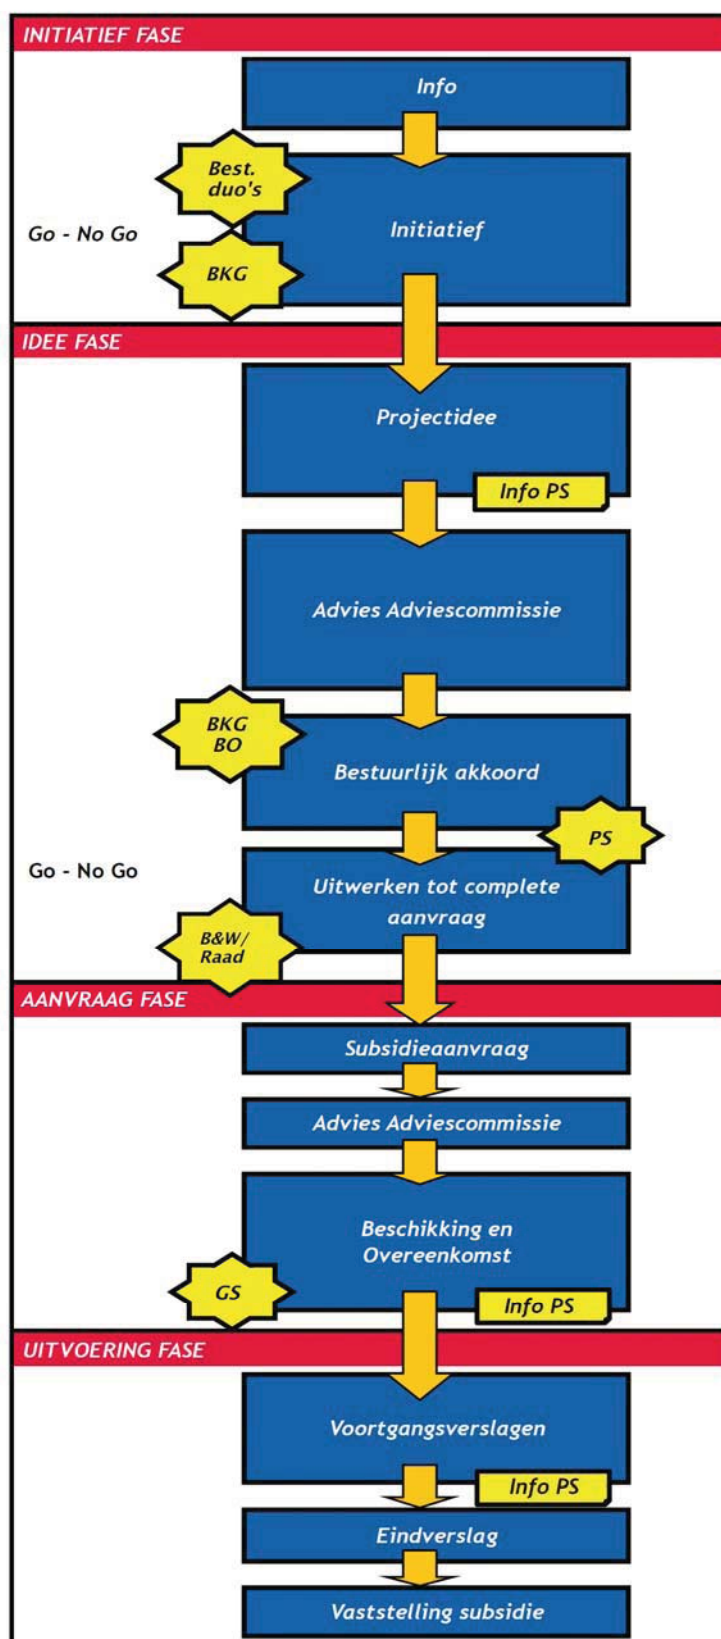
INITIATIEF FASE

Info

Best. duo's

Go - No Go

Initiatief

BKG

IDEE FASE

Projectidee

Info PS

Advies Adviescommissie

BKG BO

Bestuurlijk akkoord

PS

Go - No Go

Uitwerken tot complete aanvraag

B&W/ Raad

AANVRAAG FASE

Subsidieaanvraag

Advies Adviescommissie

Beschikking en Overeenkomst

GS

Info PS

UITVOERING FASE

Voortgangsverslagen

Info PS

Eindverslag

Vaststelling subsidie